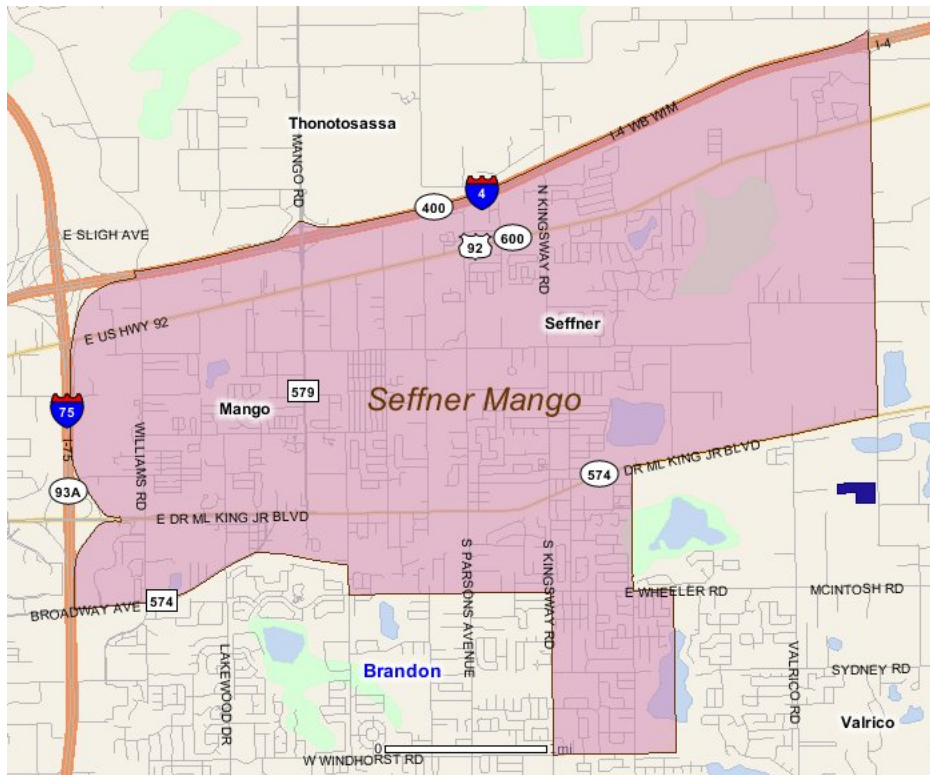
I-4
Thonotosassa
I-4 WB WIM
4
400
MANGO RD
N KINGSWAY RD
E SLIGH AVE
92
600
E US HWY 92
Seffner
75
Mango
579
Seffner Mango
I-75
WILLIAMS RD
574
DR ML KING JR BLVD
93A
E DR ML KING JR BLVD
S PARSONS AVENUE
S KINGSWAY RD
E WHEELER RD
MCINTOSH RD
BROADWAY AVE
574
LAKEWOOD DR
Brandon
VALRICO RD
SYDNEY RD
Valrico
0
1 mi
W WINDHORST RD